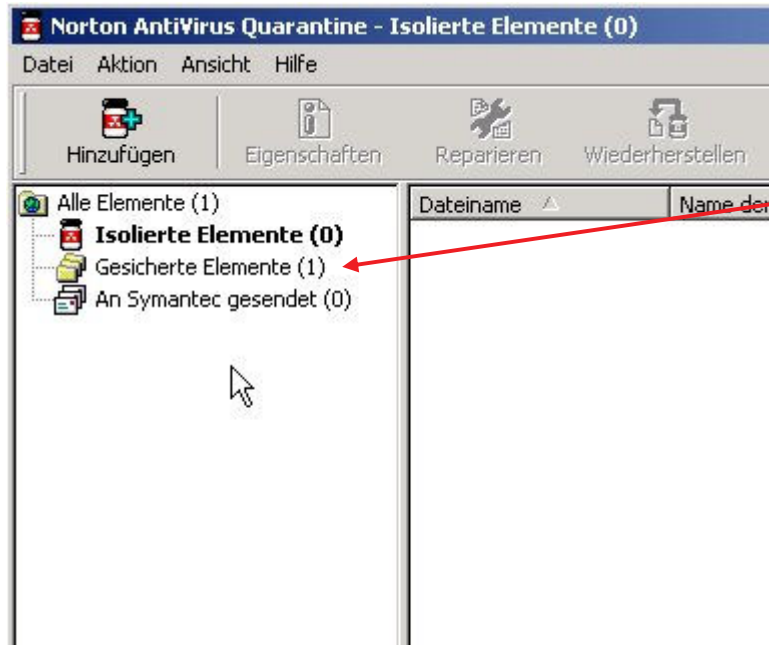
Norton AntiVirus Quarantine - Isolierte Elemente (0)

Datei Aktion Ansicht Hilfe

Hinzufügen Eigenschaften Reparieren Wiederherstellen

Alle Elemente (1)
**Isolierte Elemente (0)**
Gesicherte Elemente (1)
An Symantec gesendet (0)

Dateiname | Name de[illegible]